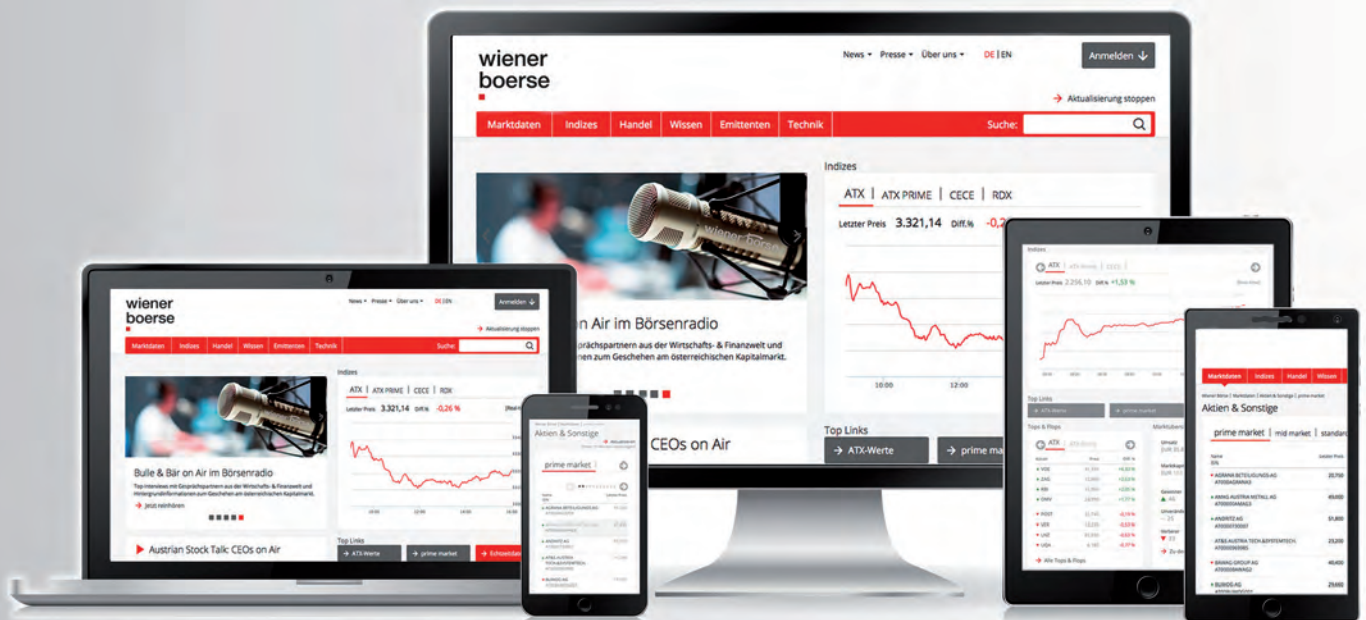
wiener boerse

News ▾ Presse ▾ Über uns ▾ DE | EN

Anmelden

Aktualisierung stoppen

Marktdaten Indizes Handel Wissen Emittenten Technik Suche:

Indizes

ATX | ATX PRIME | CECE | RDX

Letzter Preis 3.321,14 Diff.% -0,2

wiener börse

n Air im Börsenradio

prächspartnern aus der Wirtschafts- & Finanzwelt und nen zum Geschehen am österreichischen Kapitalmarkt.

10:00 12:00

CEOs on Air

Top Links

ATX-Werte

prime ma

wiener boerse

News ▾ Presse ▾ Über uns ▾ DE | EN

Anmelden

Aktualisierung stoppen

Marktdaten Indizes Handel Wissen Emittenten Technik Suche:

Indizes

ATX | ATX PRIME | CECE | RDX

Letzter Preis 3.321,14 Diff.% -0,26 %

Bulle & Bär on Air im Börsenradio

Top Interviews mit Gesprächspartnern aus der Wirtschafts- & Finanzwelt und Hintergrundinformationen zum Geschehen am österreichischen Kapitalmarkt.

Jetzt reinhören

Austrian Stock Talk: CEOs on Air

Top Links

ATX-Werte

prime market

Echtzeitdaten

Aktien & Sonstige

prime market

Indizes

ATX

Letzter Preis 2.256,10 Diff.% +1,53 %

Top Links

ATX-Werte

prime market

Tops & Flops

ATX

Alle Tops & Flops

Marktdaten Indizes Handel Wissen

Aktien & Sonstige

prime market | mid market | standard

ADDIKO BANK AG

AMAG AUSTRIA METALL AG

ANDRITZ AG

AT&S AUSTRIA TECH.&SYSTEMTECH.

BAWAG GROUP AG

BUWOG AG